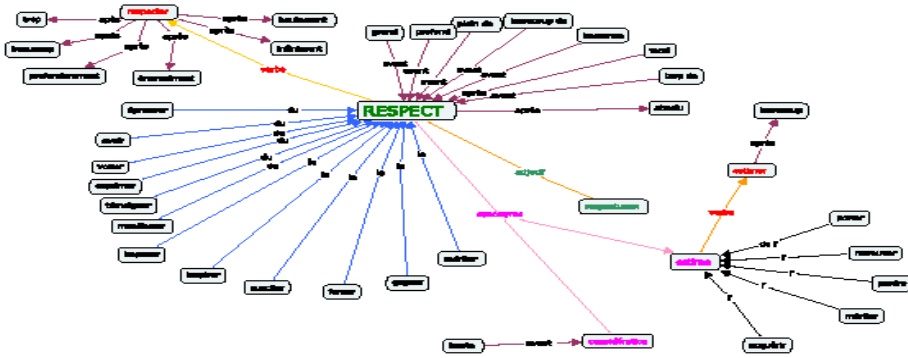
RESPECT

respecter
trop
beaucoup
profondément
énormément
hautement
infiniment
après
verbe

grand
profond
plein de
beaucoup de
immense
total
trop de
absolu
avant
après

éprouver
avoir
voter
exprimer
témoigner
manifester
imposer
inspirer
susciter
forcer
gagner
mériter
du
le

adjectif
respectueux

synonyme
estime
estimer
beaucoup
verbe
après

avoir
de l'
l'
manifester
perdre
mériter
acquérir

haute
avant
considération